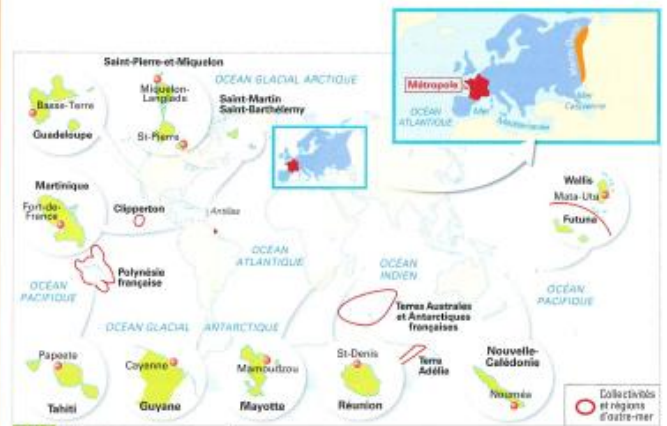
Saint-Pierre-et-Miquelon

OCÉAN GLACIAL ARCTIQUE

Basse-Terre

Guadeloupe

Miquelon-Langlade

St-Pierre

Saint-Martin
Saint-Barthélemy

Métropole

OCÉAN ATLANTIQUE

Mer Méditerranée

Mer Caspienne

Monts Oural

Martinique

Fort-de-France

Clipperton

Antilles

Wallis

Mata-Utu

Futuna

OCÉAN ATLANTIQUE

OCÉAN INDIEN

OCÉAN PACIFIQUE

Polynésie française

OCÉAN PACIFIQUE

Terres Australes et Antarctiques françaises

OCÉAN GLACIAL ANTARCTIQUE

Papeete

Tahiti

Cayenne

Guyane

Mamoudzou

Mayotte

St-Denis

Réunion

Terre Adélie

Nouvelle-Calédonie

Nouméa

Collectivités et régions d'outre-mer